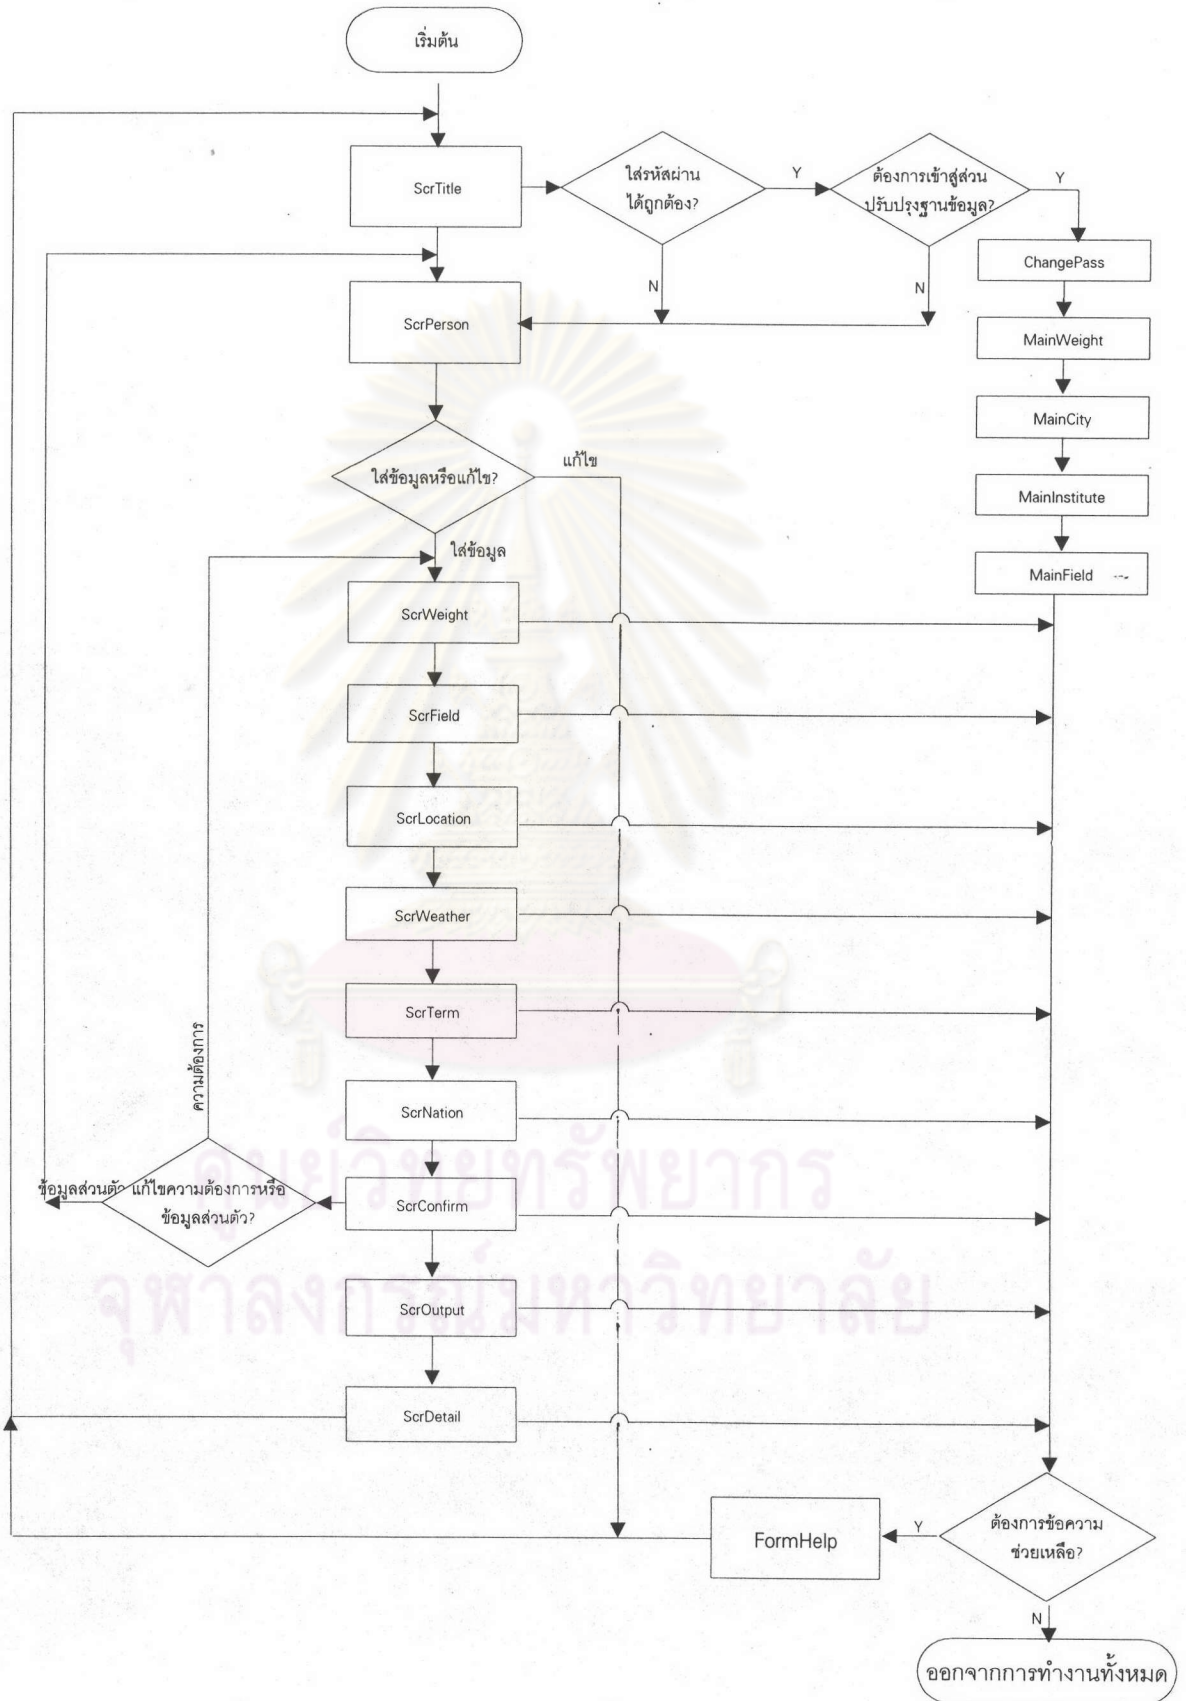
เริ่มต้น

ScrTitle

ใส่รหัสผ่านได้ถูกต้อง?

Y

ต้องการเข้าสู่ส่วนปรับปรุงฐานข้อมูล?

Y

N

N

ChangePass

ScrPerson

MainWeight

MainCity

ใส่ข้อมูลหรือแก้ไข?

แก้ไข

MainInstitute

ใส่ข้อมูล

MainField

ScrWeight

ScrField

ScrLocation

ScrWeather

ScrTerm

ความต้องการ

ScrNation

ข้อมูลส่วนตัว

แก้ไขความต้องการหรือข้อมูลส่วนตัว?

ScrConfirm

ScrOutput

ScrDetail

FormHelp

Y

ต้องการข้อความช่วยเหลือ?

N

ออกจากการทำงานทั้งหมด

ศูนย์วิทยทรัพยากร
จุฬาลงกรณ์มหาวิทยาลัย